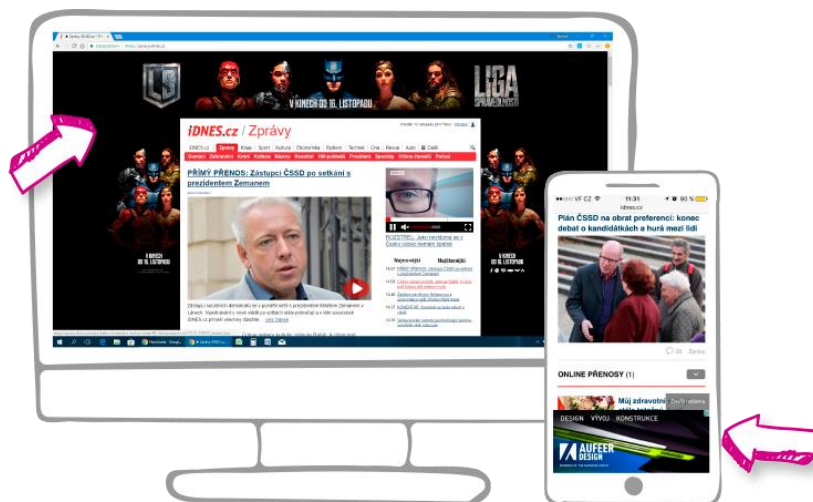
LIGA SPRAVEDLNOSTI

V KINECH OD 16. LISTOPADU

iDNES.cz / Zprávy

iDNES.cz Zprávy Krimi Sport Kultura Ekonomika Bydlení Technet Ona Revue Auto Další

Domácí Zahraniční Krimi Kultura Názory Rozstřel Vědecké Prezident Speciály Volba Hradu Počasí

PŘÍMÝ PŘENOS: Zástupci ČSSD po setkání s prezidentem Zemanem

ROZSTŘEL: Jako nevidomá se v Česku velice ocitám...

Nejnovější Nejčtenější

V KINECH OD 16. LISTOPADU

VF CZ 11:31 90 %
idnes.cz

Plán ČSSD na obrat preferencí: konec debat o kandidátkách a hurá mezi lidi

40 Zprávy

ONLINE PŘENOSY (1)

Můj zdravotní

DESIGN VÝVOJ KONSTRUKCE

AUFEER DESIGN